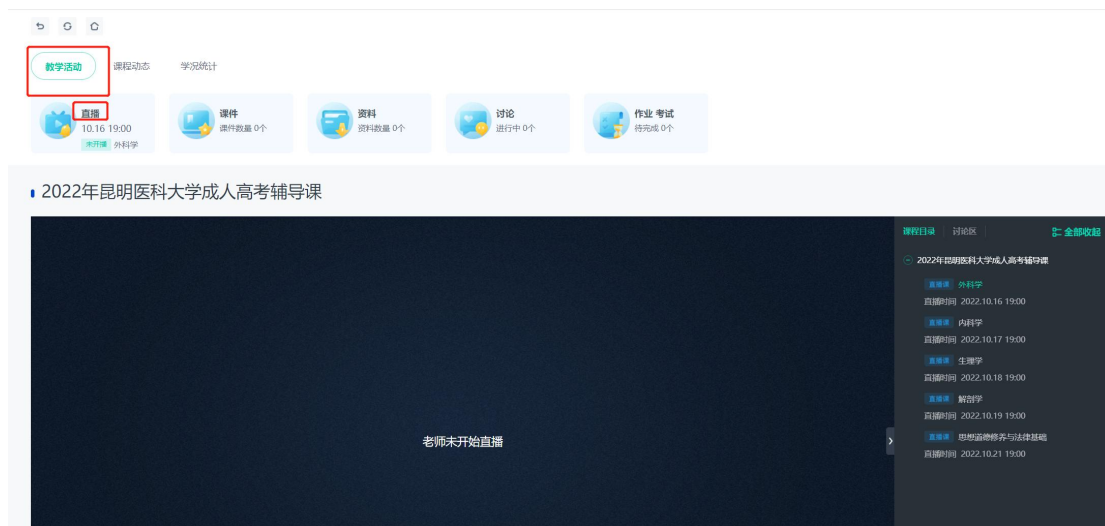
教学活动 课程动态 学况统计

直播
10.16 19:00
未开播 外科学

课件
课件数量 0个

资料
资料数量 0个

讨论
进行中 0个

作业 考试
待完成 0个

2022年昆明医科大学成人高考辅导课

老师未开始直播

课程目录 讨论区 全部收起

2022年昆明医科大学成人高考辅导课

直播课 外科学
直播时间 2022.10.16 19:00

直播课 内科学
直播时间 2022.10.17 19:00

直播课 生理学
直播时间 2022.10.18 19:00

直播课 解剖学
直播时间 2022.10.19 19:00

直播课 思想道德修养与法律基础
直播时间 2022.10.21 19:00